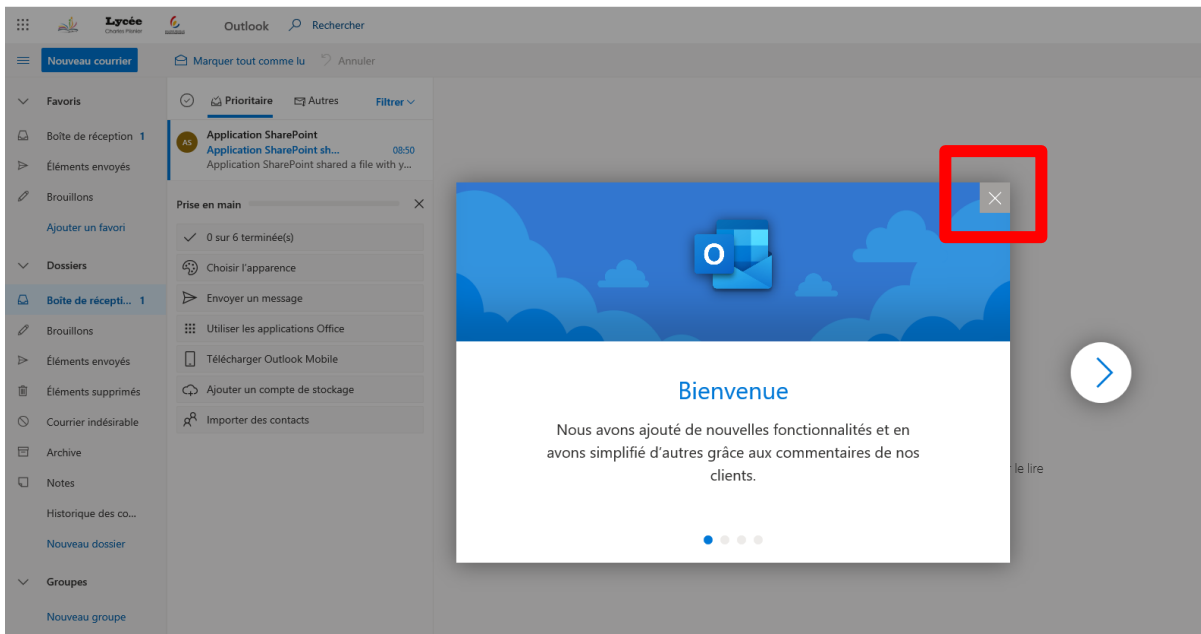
Lycée
Charles Poncet

Outlook
Rechercher

Nouveau courrier
Marquer tout comme lu
Annuler

Favoris
Boîte de réception 1
Éléments envoyés
Brouillons
Ajouter un favori

Dossiers
Boîte de récepti... 1
Brouillons
Éléments envoyés
Éléments supprimés
Courrier indésirable
Archive
Notes
Historique des co...
Nouveau dossier

Groupes
Nouveau groupe

Prioritaire
Autres
Filtrer

AS
Application SharePoint
Application SharePoint sh...
08:50
Application SharePoint shared a file with y...

Prise en main
0 sur 6 terminée(s)
Choisir l'apparence
Envoyer un message
Utiliser les applications Office
Télécharger Outlook Mobile
Ajouter un compte de stockage
Importer des contacts

Bienvenue

Nous avons ajouté de nouvelles fonctionnalités et en avons simplifié d'autres grâce aux commentaires de nos clients.

le lire